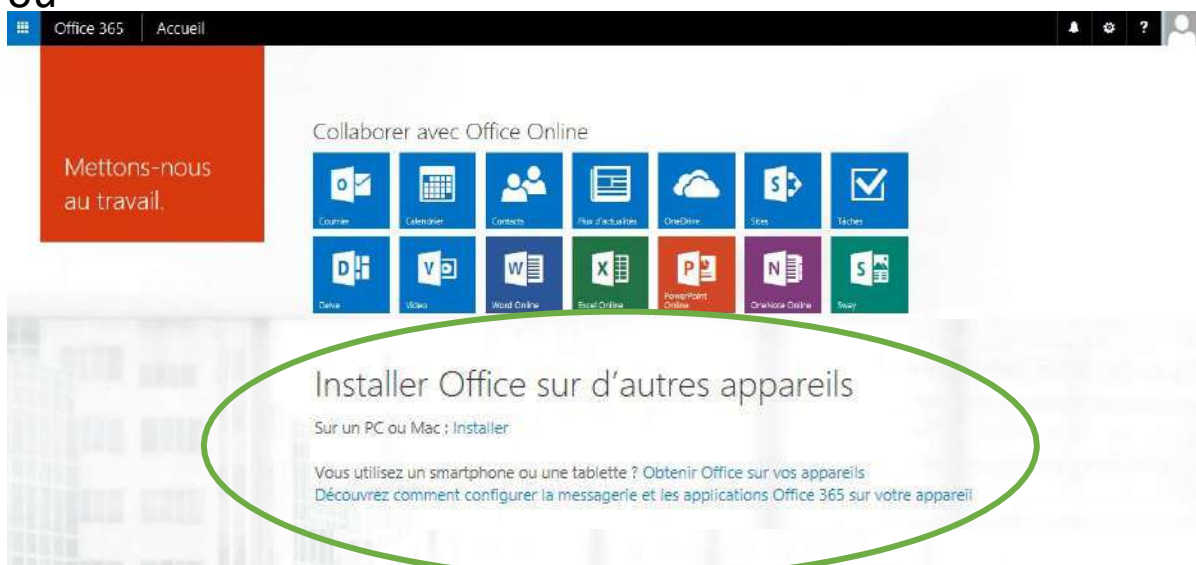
Ou

Office 365 Accueil

?

Mettons-nous au travail.

Collaborer avec Office Online

Courrier
Calendrier
Contacts
Flux d'actualités
OneDrive
Sites
Tâches
Delve
Vidéo
Word Online
Excel Online
PowerPoint Online
OneNote Online
Sway

Installer Office sur d'autres appareils

Sur un PC ou Mac : Installer

Vous utilisez un smartphone ou une tablette ? Obtenir Office sur vos appareils
Découvrez comment configurer la messagerie et les applications Office 365 sur votre appareil